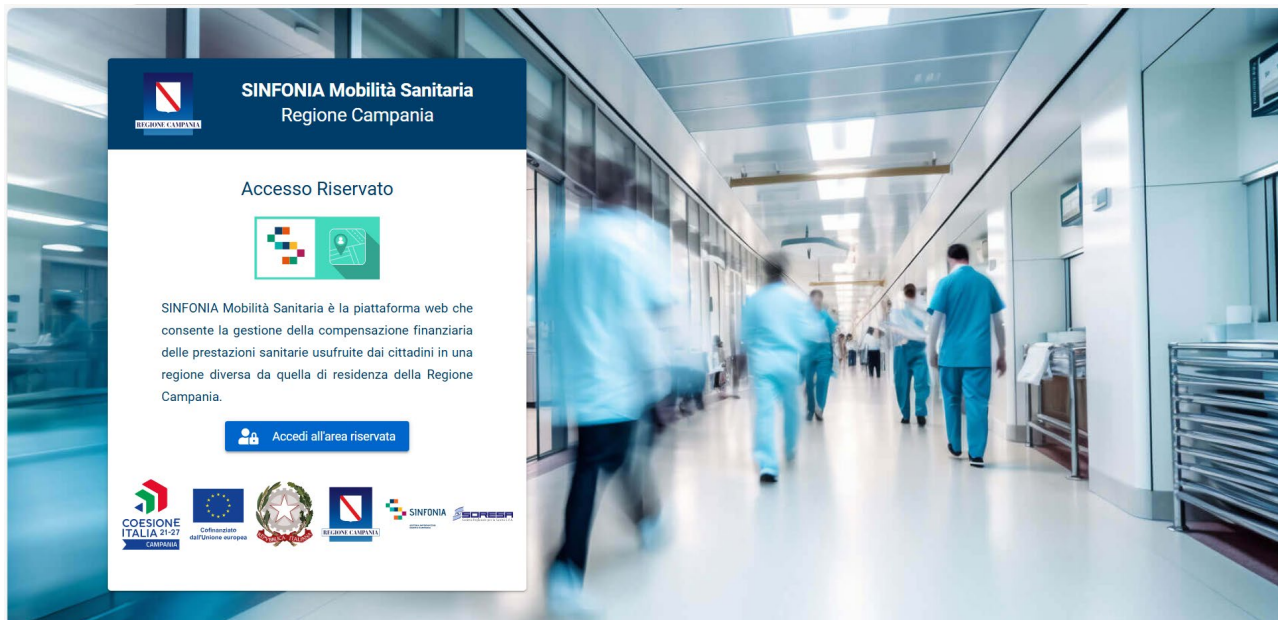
REGIONE CAMPANIA

SINFONIA Mobilità Sanitaria
Regione Campania

Accesso Riservato

SINFONIA Mobilità Sanitaria è la piattaforma web che consente la gestione della compensazione finanziaria delle prestazioni sanitarie usufruite dai cittadini in una regione diversa da quella di residenza della Regione Campania.

Accedi all'area riservata

COESIONE ITALIA 21-27 CAMPANIA

Cofinanziato dall'Unione europea

REPUBBLICA ITALIANA

REGIONE CAMPANIA

SINFONIA

SORESA